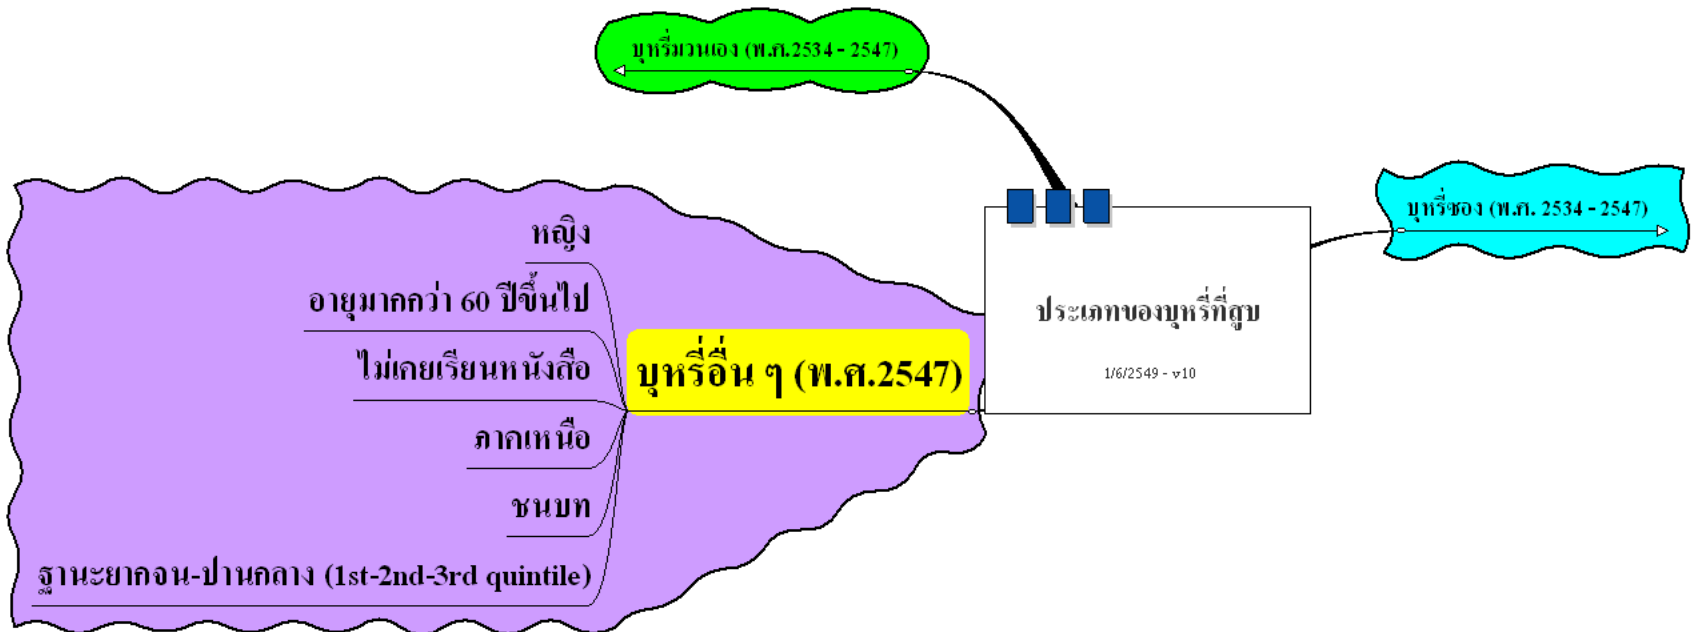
บุหรี่มวนเอง (พ.ศ.2534 - 2547)

ประเภทของบุหรี่ที่สูบ

1/6/2549 - v10

บุหรี่ซอง (พ.ศ. 2534 - 2547)

บุหรี่อื่น ๆ (พ.ศ.2547)

หญิง

อายุมากกว่า 60 ปีขึ้นไป

ไม่เคยเรียนหนังสือ

ภาคเหนือ

ชนบท

ฐานะยากจน-ปานกลาง (1st-2nd-3rd quintile)